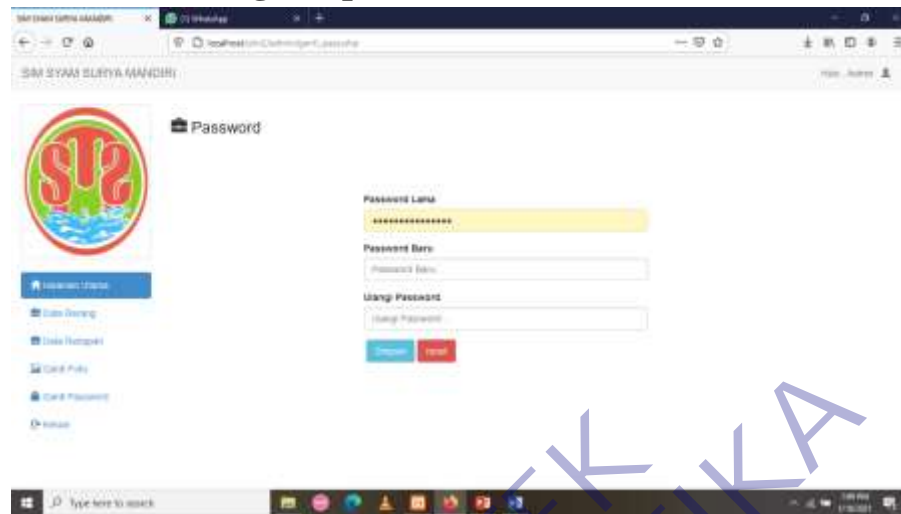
SIM SYAM SURYA MANDIRI
(1) WhatsApp
localhost/sim/admin/ganti_password
SIM SYAM SURYA MANDIRI
Halo, Admin
STS
Halaman Utama
Data Barang
Data Pelanggan
Ganti Foto
Ganti Password
Keluar
Password
Password Lama
•••••••••••••••
Password Baru
Password Baru
Ulangi Password
Ulangi Password
Simpan
Reset
Type here to search